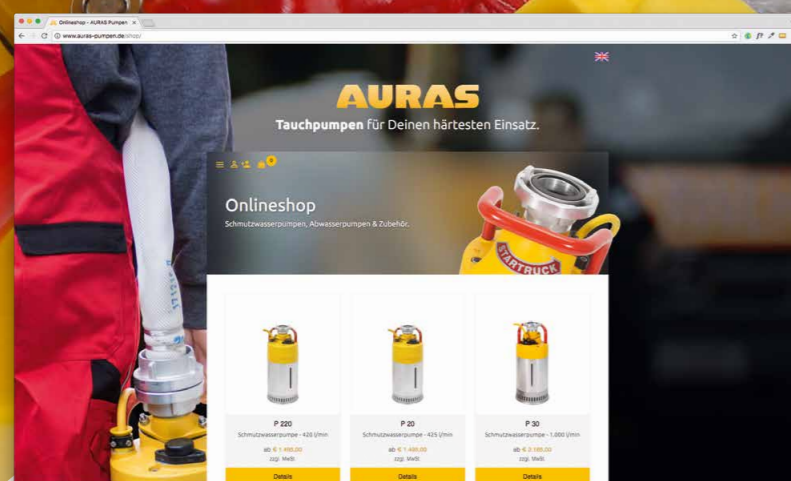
Onlineshop - AURAS Pumpen

www.auras-pumpen.de/shop/

AURAS

Tauchpumpen für Deinen härtesten Einsatz.

0

Onlineshop

Schmutzwasserpumpen, Abwasserpumpen & Zubehör.

STARTRUCK

P 220
Schmutzwasserpumpe - 420 l/min
ab € 1.495,00
zzgl. MwSt.
Details

P 20
Schmutzwasserpumpe - 425 l/min
ab € 1.495,00
zzgl. MwSt.
Details

P 30
Schmutzwasserpumpe - 1.000 l/min
ab € 2.195,00
zzgl. MwSt.
Details